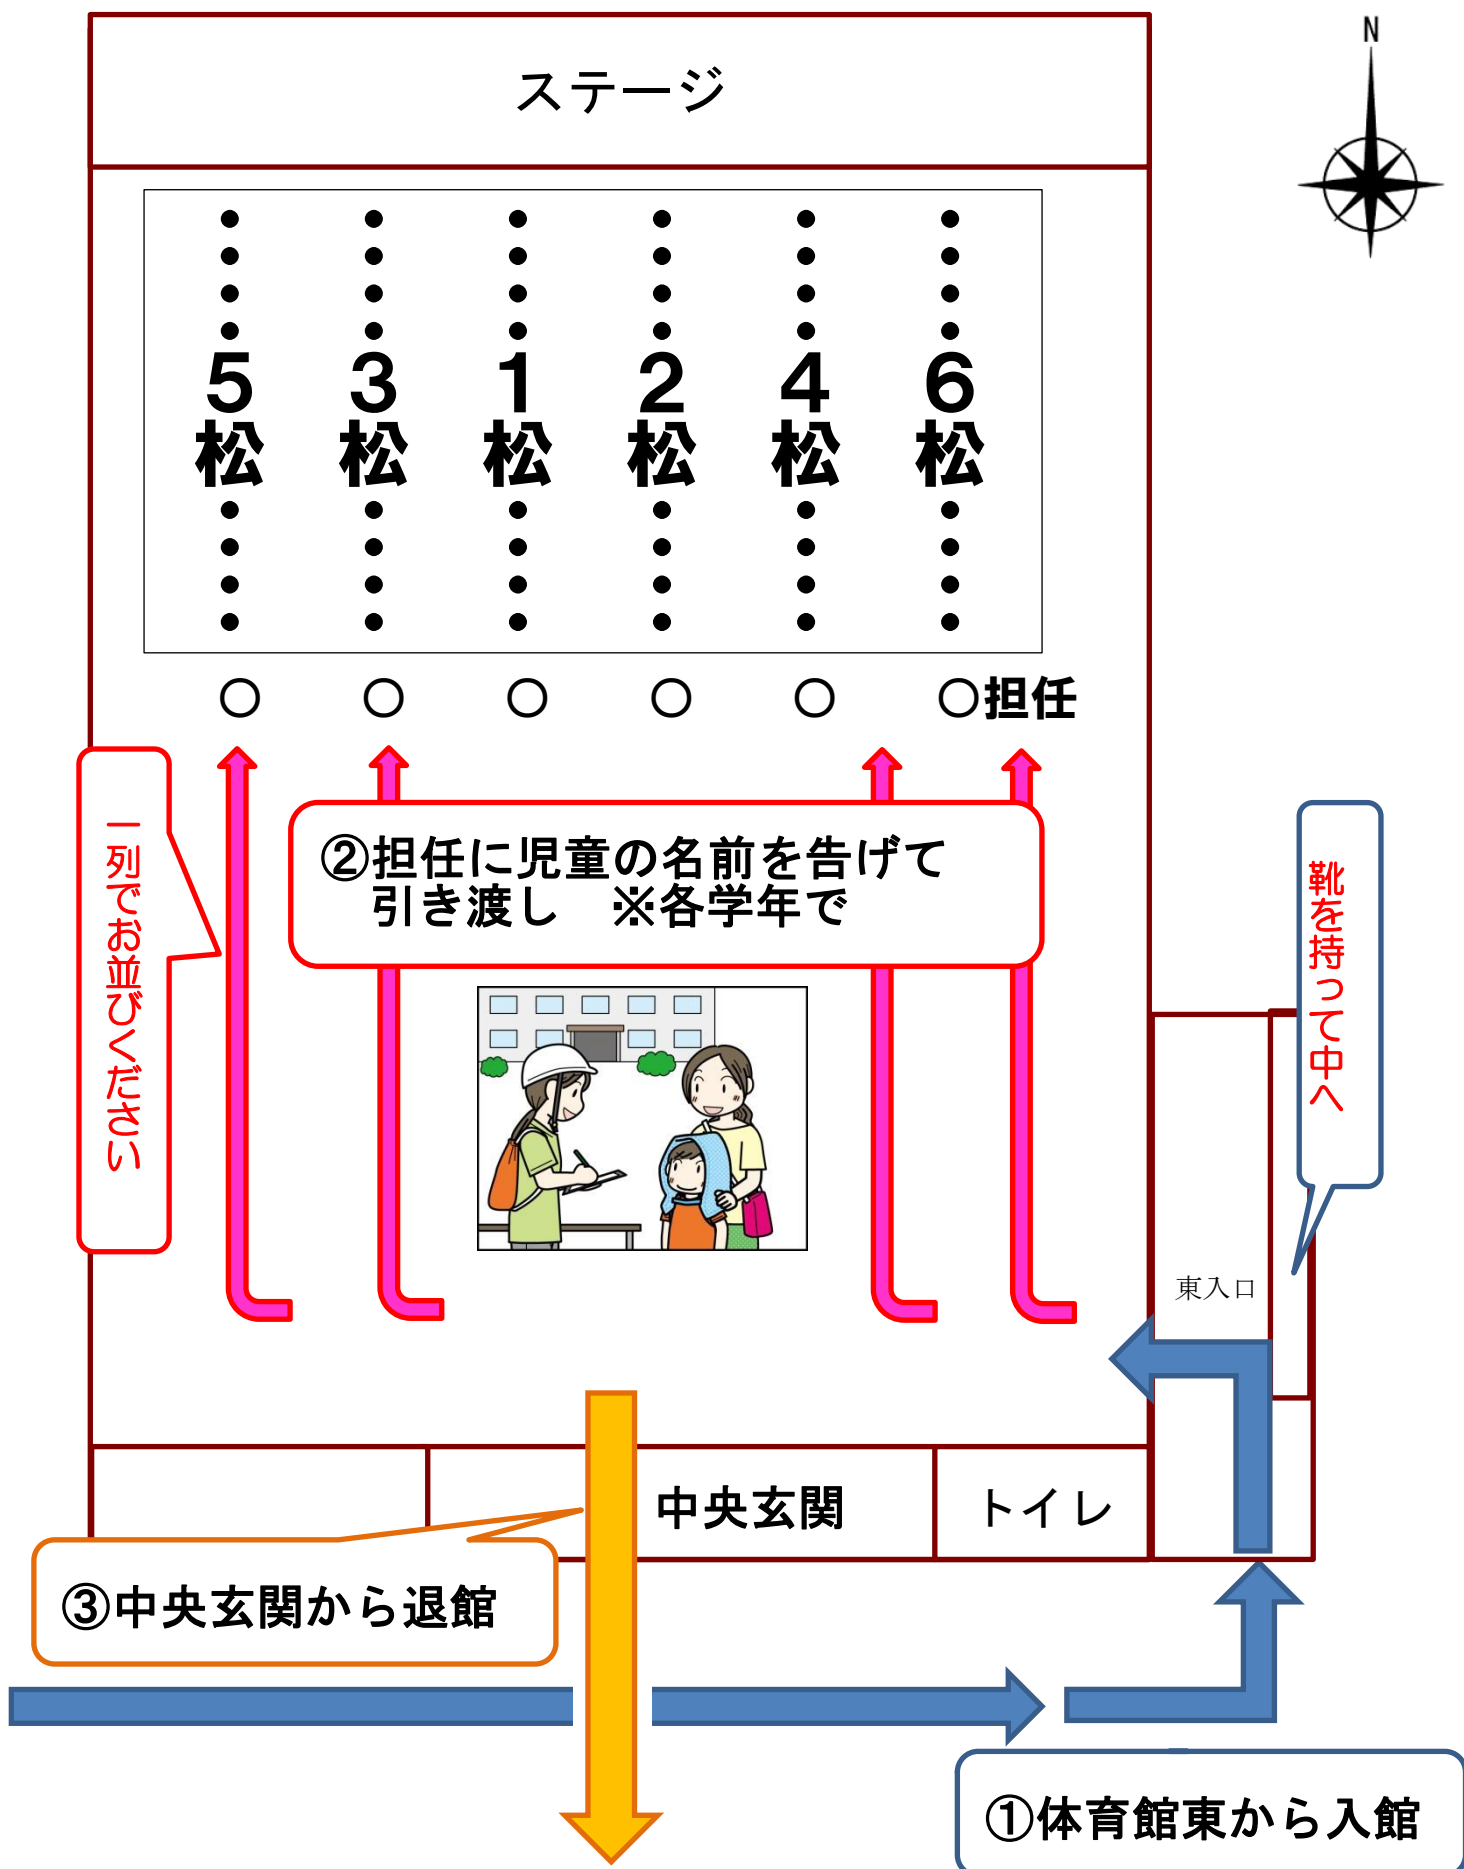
ステージ

N

5松 3松 1松 2松 4松 6松

○ ○ ○ ○ ○ ○担任

一列でお並びください

②担任に児童の名前を告げて
引き渡し　※各学年で

靴を持って中へ

東入口

中央玄関

トイレ

③中央玄関から退館

①体育館東から入館